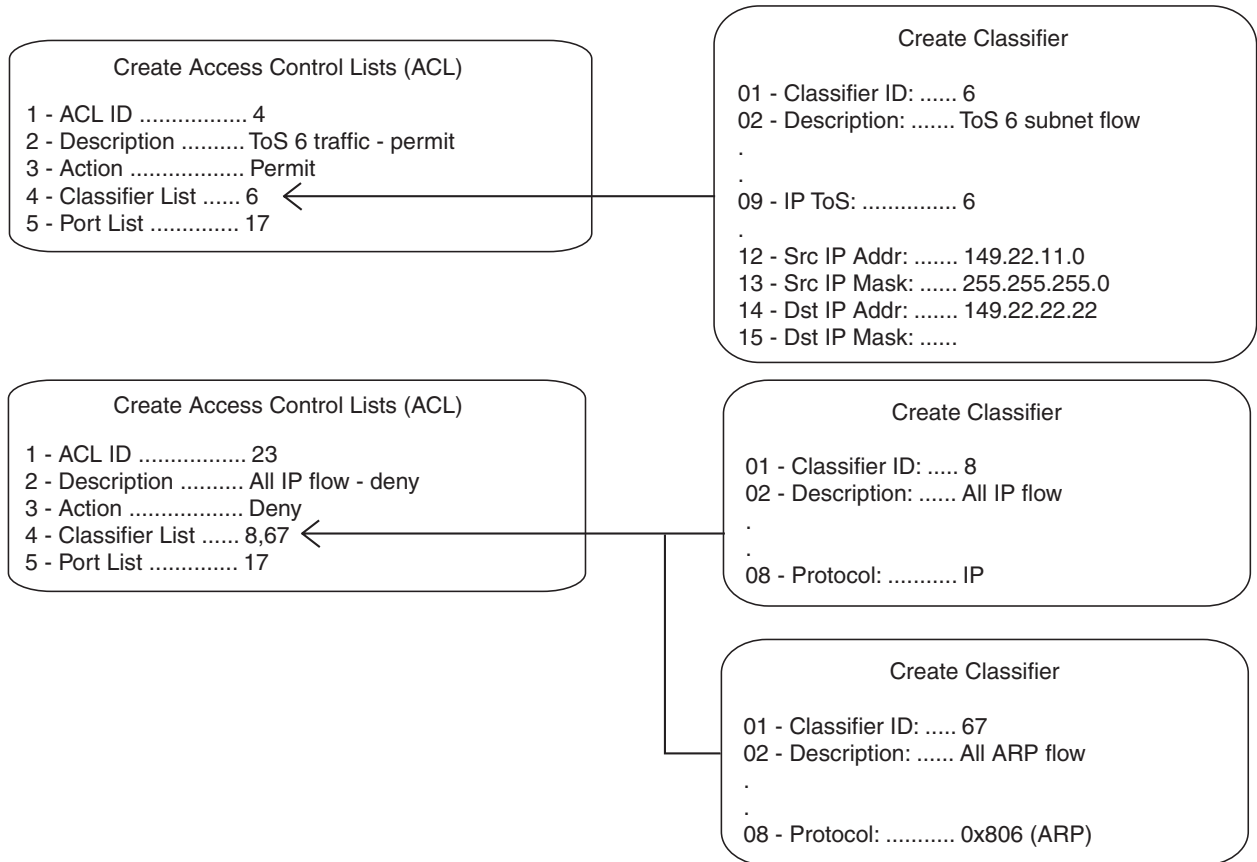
Create Access Control Lists (ACL)

1 - ACL ID ................. 4
2 - Description .......... ToS 6 traffic - permit
3 - Action .................. Permit
4 - Classifier List ...... 6
5 - Port List .............. 17

Create Classifier

01 - Classifier ID: ...... 6
02 - Description: ....... ToS 6 subnet flow
.
.
09 - IP ToS: ............... 6
.
12 - Src IP Addr: ....... 149.22.11.0
13 - Src IP Mask: ...... 255.255.255.0
14 - Dst IP Addr: ....... 149.22.22.22
15 - Dst IP Mask: ......

Create Access Control Lists (ACL)

1 - ACL ID ................. 23
2 - Description .......... All IP flow - deny
3 - Action .................. Deny
4 - Classifier List ...... 8,67
5 - Port List .............. 17

Create Classifier

01 - Classifier ID: ..... 8
02 - Description: ...... All IP flow
.
.
08 - Protocol: ........... IP

Create Classifier

01 - Classifier ID: ..... 67
02 - Description: ...... All ARP flow
.
.
08 - Protocol: ........... 0x806 (ARP)